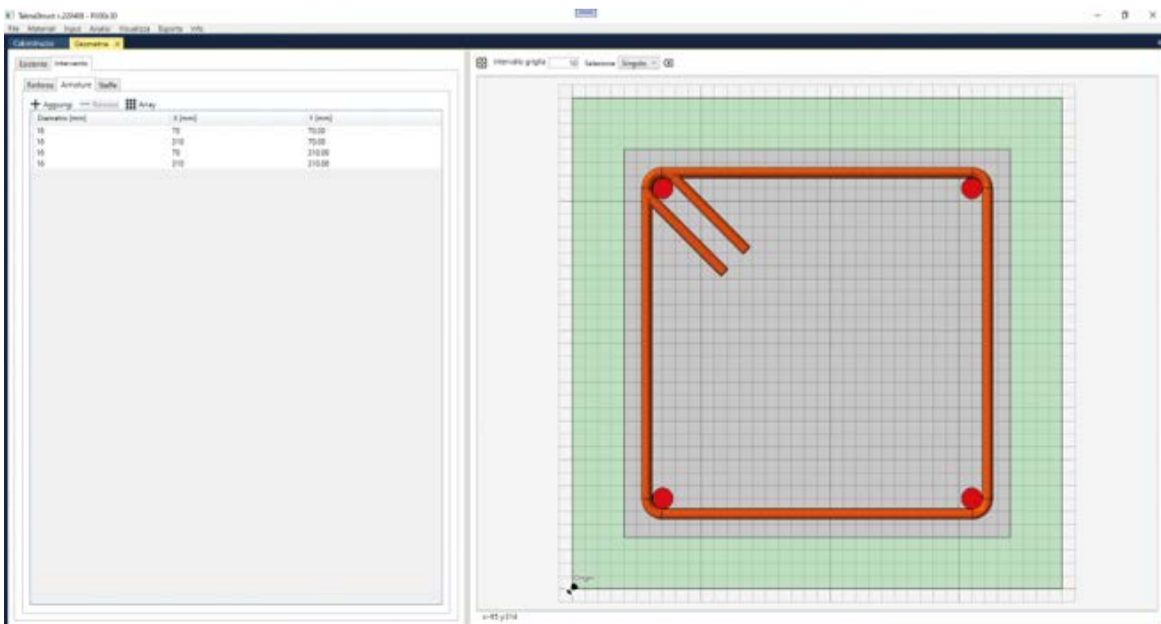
TelnoStruct v.220408 - RI00x30
File Materiali Input Analisi Visualizza Esporta Info
Calcestruzzo Geometria ×
Esistente Intervento
Rinforzo Armature Staffe
+ Aggiungi — Rimuovi Array
| Diametro [mm] | X [mm] | Y [mm] |
|---|---|---|
| 16 | 70 | 70.00 |
| 16 | 210 | 70.00 |
| 16 | 70 | 210.00 |
| 16 | 210 | 210.00 |
Intervallo griglia 10 Selezione Singola
Origin
x=65 y:314